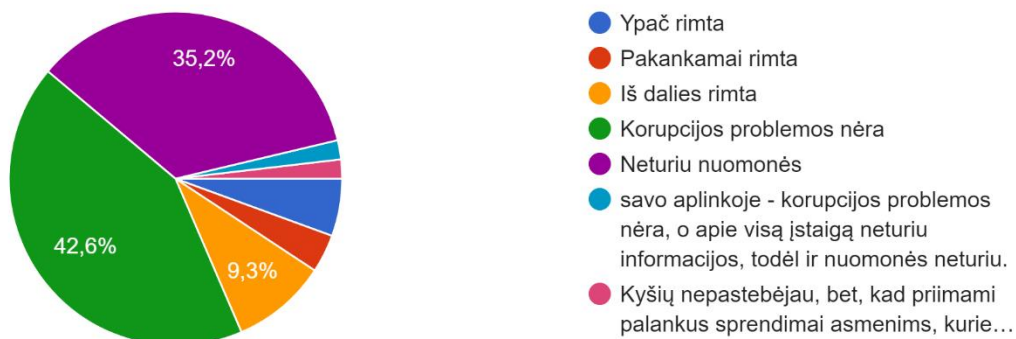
35,2%

42,6%

9,3%

Ypač rimta
Pakankamai rimta
Iš dalies rimta
Korupcijos problemos nėra
Neturiu nuomonės
savo aplinkoje - korupcijos problemos nėra, o apie visą įstaigą neturiu informacijos, todėl ir nuomonės neturiu.
Kyšių nepastebėjau, bet, kad priimami palankus sprendimai asmenims, kurie…